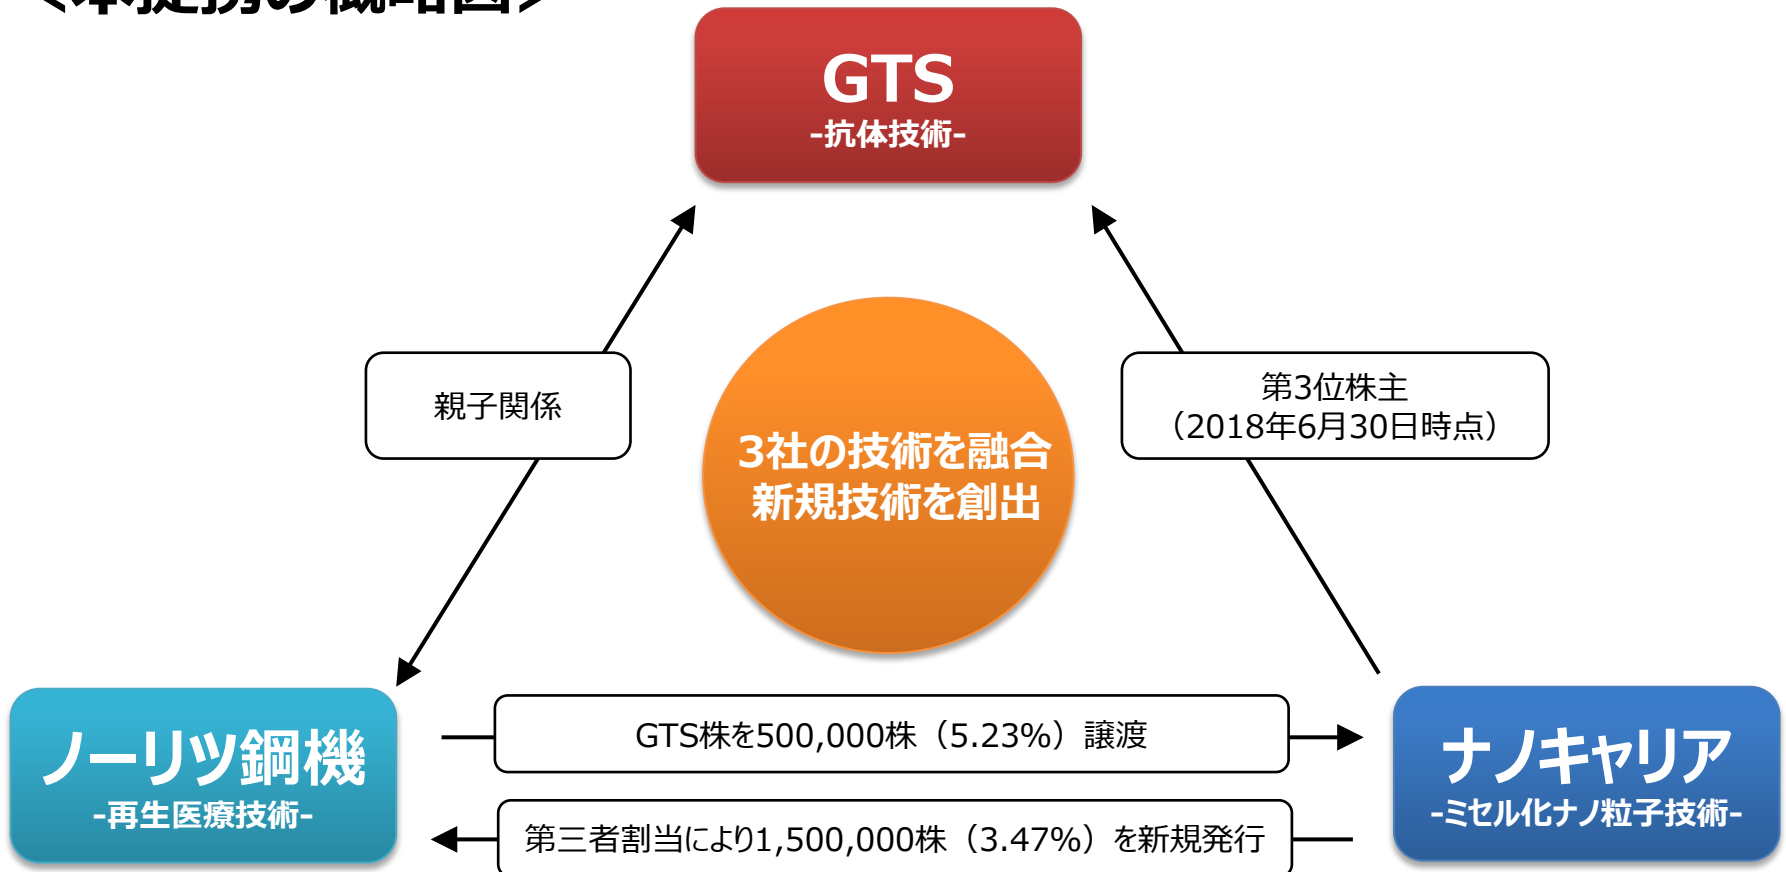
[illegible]

GTS
-抗体技術-

親子関係

3社の技術を融合
新規技術を創出

第3位株主
（2018年6月30日時点）

ノーリツ鋼機
-再生医療技術-

GTS株を500,000株（5.23%）譲渡

第三者割当により1,500,000株（3.47%）を新規発行

ナノキャリア
-ミセル化ナノ粒子技術-